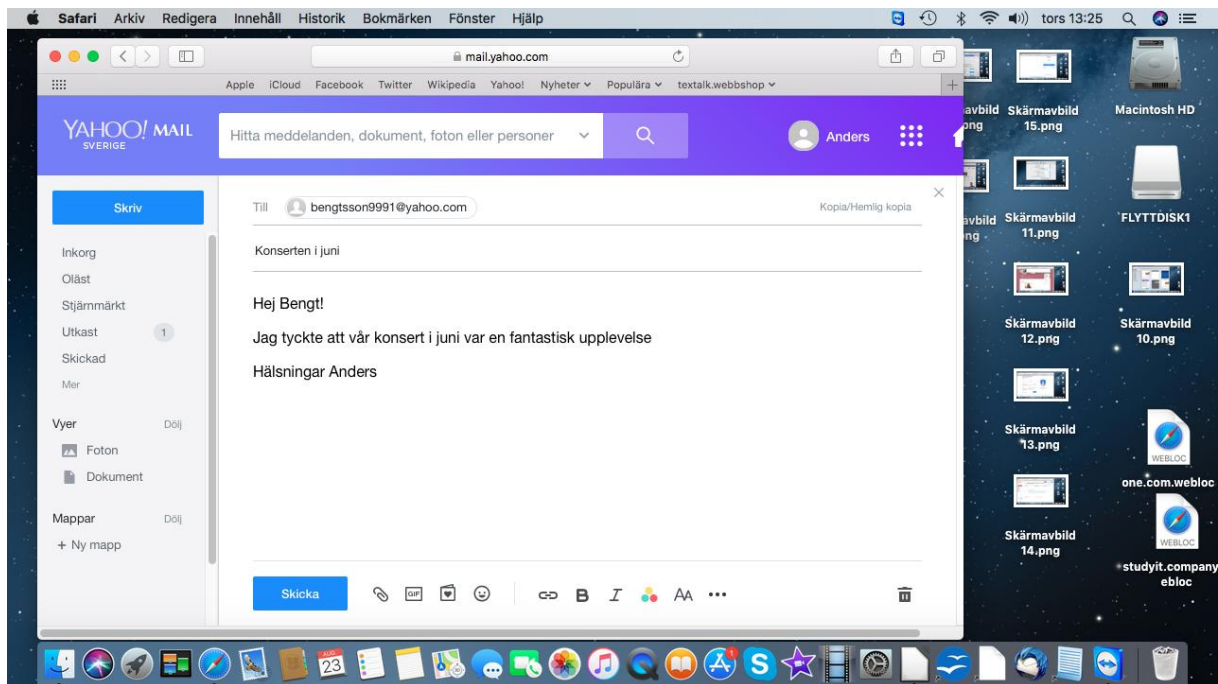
Safari Arkiv Redigera Innehåll Historik Bokmärken Fönster Hjälp tors 13:25

mail.yahoo.com

Apple iCloud Facebook Twitter Wikipedia Yahoo! Nyheter Populära textalk.webbshop

YAHOO! MAIL SVERIGE

Hitta meddelanden, dokument, foton eller personer

Anders

Skriv

Inkorg
Oläst
Stjämmärkt
Utkast 1
Skickad
Mer

Vyer Dölj
Foton
Dokument

Mappar Dölj
+ Ny mapp

Till bengtsson9991@yahoo.com Kopia/Hemlig kopia

Konserten i juni

Hej Bengt!

Jag tyckte att vår konsert i juni var en fantastisk upplevelse

Hälsningar Anders

Skicka GIF B I AA •••

avbild png Skärmavbild 15.png Macintosh HD

avbild ng Skärmavbild 11.png FLYTTDISK1

Skärmavbild 12.png Skärmavbild 10.png

Skärmavbild 13.png WEBLOC one.com.webloc

Skärmavbild 14.png WEBLOC studyit.company ebloc

AUG 23